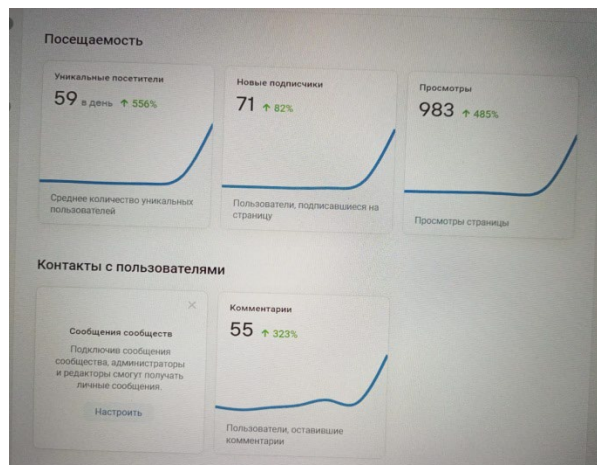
Посещаемость

Уникальные посетители
59 в день ↑ 556%
Среднее количество уникальных пользователей

Новые подписчики
71 ↑ 82%
Пользователи, подписавшиеся на страницу

Просмотры
983 ↑ 485%
Просмотры страницы

Контакты с пользователями

×
Сообщения сообществ
Подключив сообщения сообщества, администраторы и редакторы смогут получать личные сообщения.
Настроить

Комментарии
55 ↑ 323%
Пользователи, оставившие комментарии